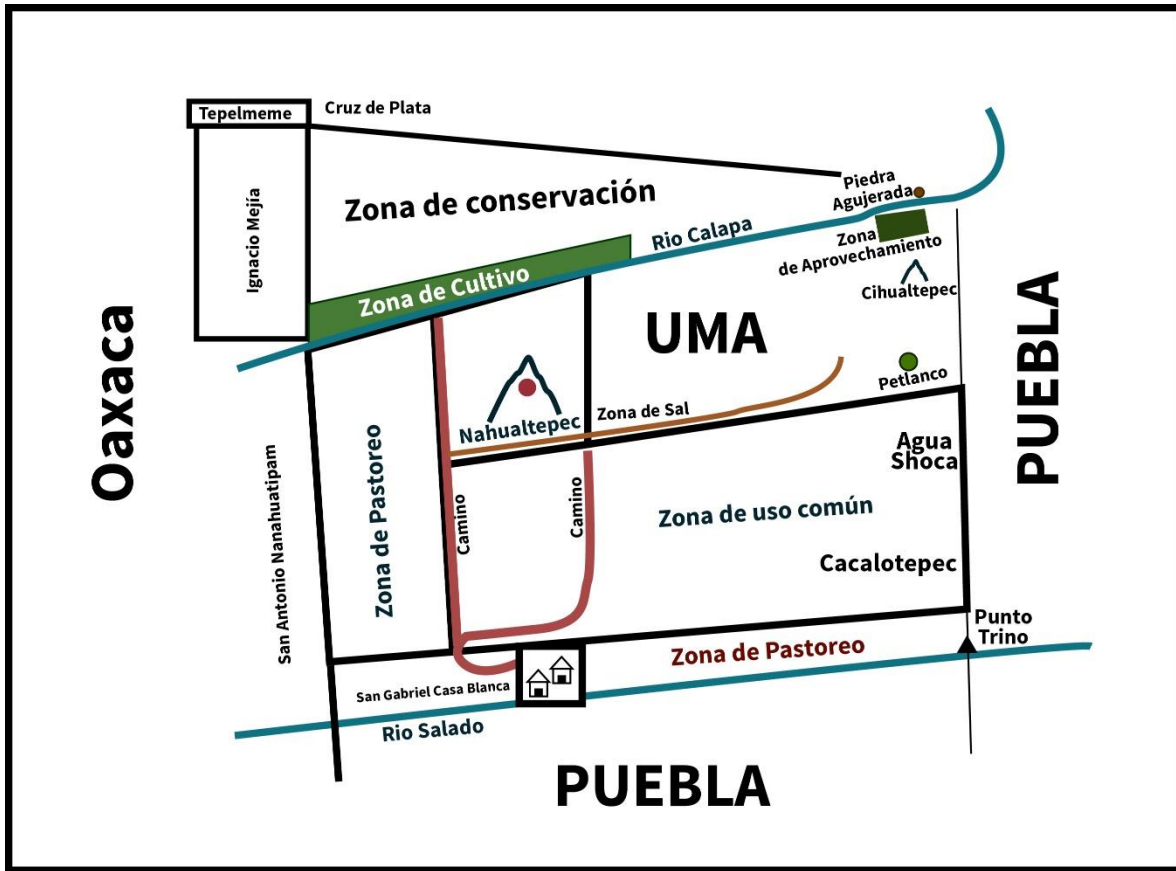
Tepelmeme
Cruz de Plata
Ignacio Mejía
Zona de conservación
Piedra Agujerada
Rio Calapa
Zona de Aprovechamiento
Cihualtepec
Zona de Cultivo
Oaxaca
UMA
PUEBLA
Petlanco
Nahualtepec
Zona de Sal
Agua Shoca
San Antonio Nanahuatipam
Zona de Pastoreo
Camino
Camino
Zona de uso común
Cacalotepec
Punto Trino
Zona de Pastoreo
San Gabriel Casa Blanca
Rio Salado
PUEBLA